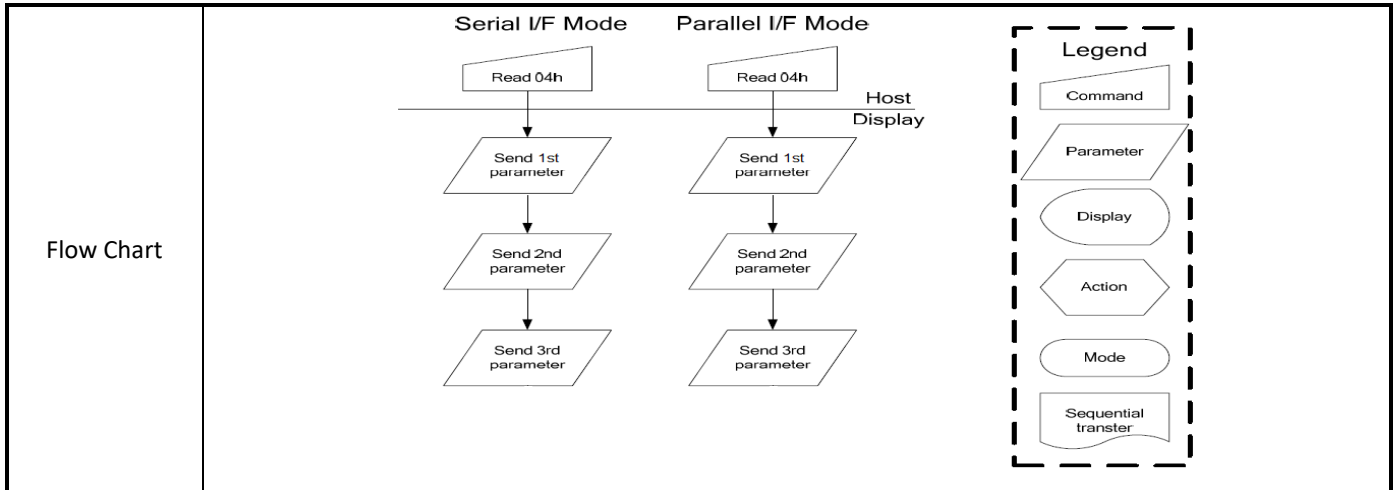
Flow Chart

Serial I/F Mode

Read 04h

Send 1st parameter

Send 2nd parameter

Send 3rd parameter

Parallel I/F Mode

Read 04h

Send 1st parameter

Send 2nd parameter

Send 3rd parameter

Host

Display

Legend

Command

Parameter

Display

Action

Mode

Sequential transter